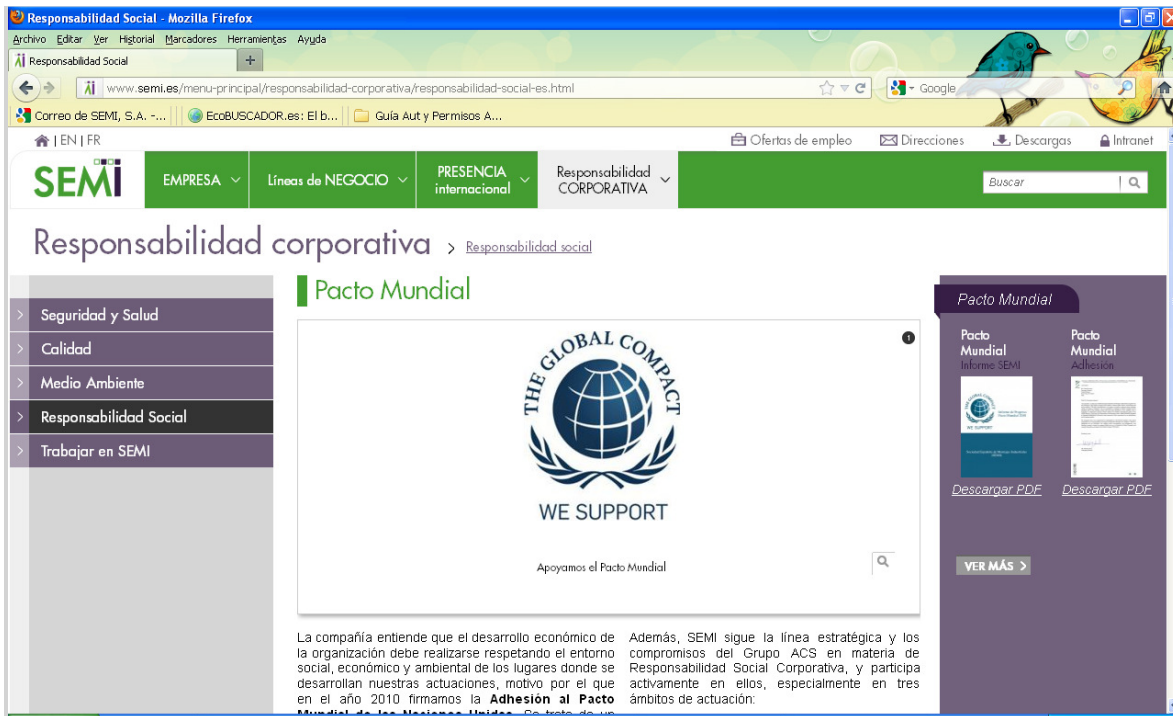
Responsabilidad Social - Mozilla Firefox

Archivo Editar Ver Historial Marcadores Herramientas Ayuda

Responsabilidad Social

www.semi.es/menu-principal/responsabilidad-corporativa/responsabilidad-social-es.html

Google

Correo de SEMI, S.A. -... EcoBUSCADOR.es: El b... Guía Aut y Permisos A...

| EN | FR

Ofertas de empleo Direcciones Descargas Intranet

SEMI

EMPRESA Líneas de NEGOCIO PRESENCIA internacional Responsabilidad CORPORATIVA

Buscar

Responsabilidad corporativa > Responsabilidad social

Seguridad y Salud
Calidad
Medio Ambiente
Responsabilidad Social
Trabajar en SEMI

Pacto Mundial

THE GLOBAL COMPACT

WE SUPPORT

Apoyamos el Pacto Mundial

La compañía entiende que el desarrollo económico de la organización debe realizarse respetando el entorno social, económico y ambiental de los lugares donde se desarrollan nuestras actuaciones, motivo por el que en el año 2010 firmamos la **Adhesión al Pacto** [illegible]

Además, SEMI sigue la línea estratégica y los compromisos del Grupo ACS en materia de Responsabilidad Social Corporativa, y participa activamente en ellos, especialmente en tres ámbitos de actuación:

Pacto Mundial

Pacto Mundial
Informe SEMI

Pacto Mundial
Adhesion

Descargar PDF

Descargar PDF

VER MÁS >